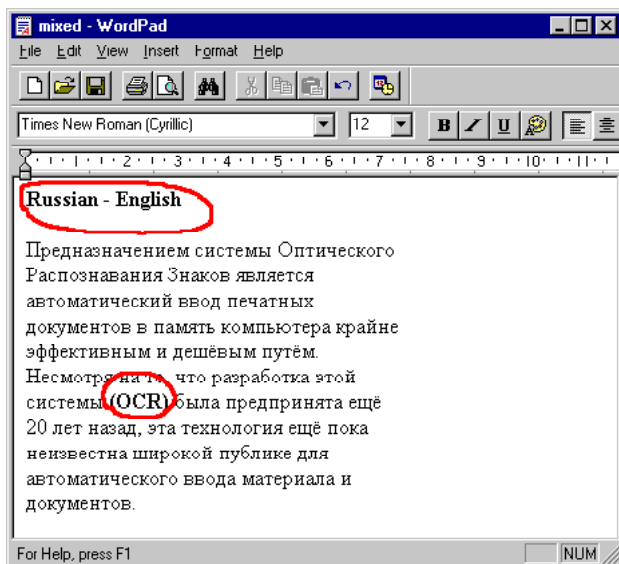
mixed - WordPad

File Edit View Insert Format Help

Times New Roman (Cyrillic) 12 B I U

1 2 3 4 5 6 7 8 9 10

Russian - English

Предназначением системы Оптического Распознавания Знаков является автоматический ввод печатных документов в память компьютера крайне эффективным и дешёвым путём. Несмотря на то, что разработка этой системы (OCR) была предпринята ещё 20 лет назад, эта технология ещё пока неизвестна широкой публике для автоматического ввода материала и документов.

For Help, press F1 NUM